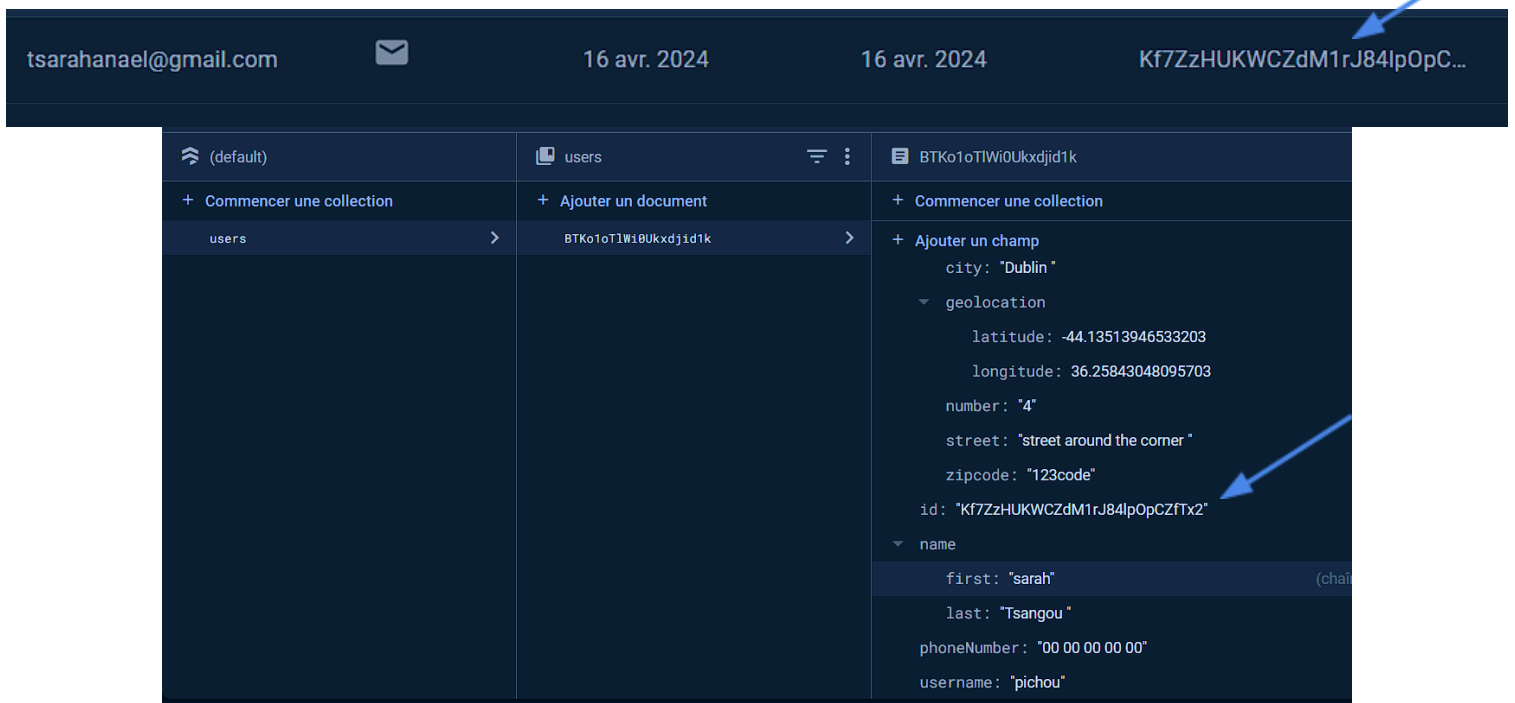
tsarahanael@gmail.com 16 avr. 2024 16 avr. 2024 Kf7ZzHUKWCZdM1rJ84lpOpC...

(default)
+ Commencer une collection
users

users
+ Ajouter un document
BTKo1oTlWi0Ukxdjid1k

BTKo1oTlWi0Ukxdjid1k
+ Commencer une collection
+ Ajouter un champ
city: "Dublin "
geolocation
latitude: -44.13513946533203
longitude: 36.25843048095703
number: "4"
street: "street around the corner "
zipcode: "123code"
id: "Kf7ZzHUKWCZdM1rJ84lpOpCZfTx2"
name
first: "sarah"
(chaî
last: "Tsangou "
phoneNumber: "00 00 00 00 00"
username: "pichou"